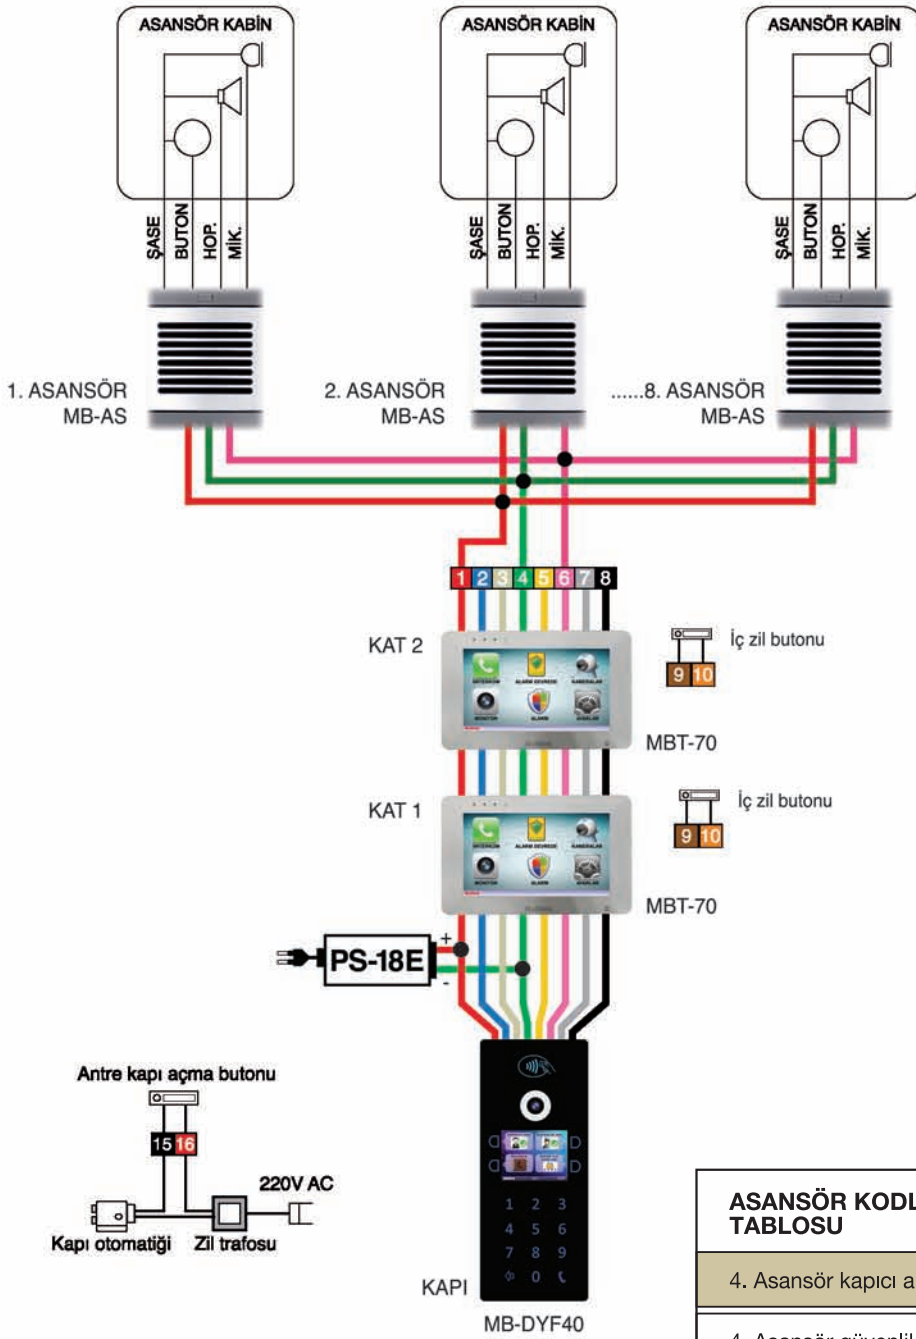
ASANSÖR KABİN
ŞASE BUTON HOP. MİK.

ASANSÖR KABİN
ŞASE BUTON HOP. MİK.

ASANSÖR KABİN
ŞASE BUTON HOP. MİK.

1. ASANSÖR
MB-AS

2. ASANSÖR
MB-AS

......8. ASANSÖR
MB-AS

1 2 3 4 5 6 7 8

KAT 2

İç zil butonu
9 10

MBT-70

KAT 1

İç zil butonu
9 10

MBT-70

PS-18E
+
-

Antre kapı açma butonu
15 16

220V AC

Kapı otomatiği
Zil trafosu

1 2 3
4 5 6
7 8 9
0

KAPI

MB-DYF40

ASANSÖR KODL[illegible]
TABLOSU

4. Asansör kapıcı a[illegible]

4. Asansör güvenli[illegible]